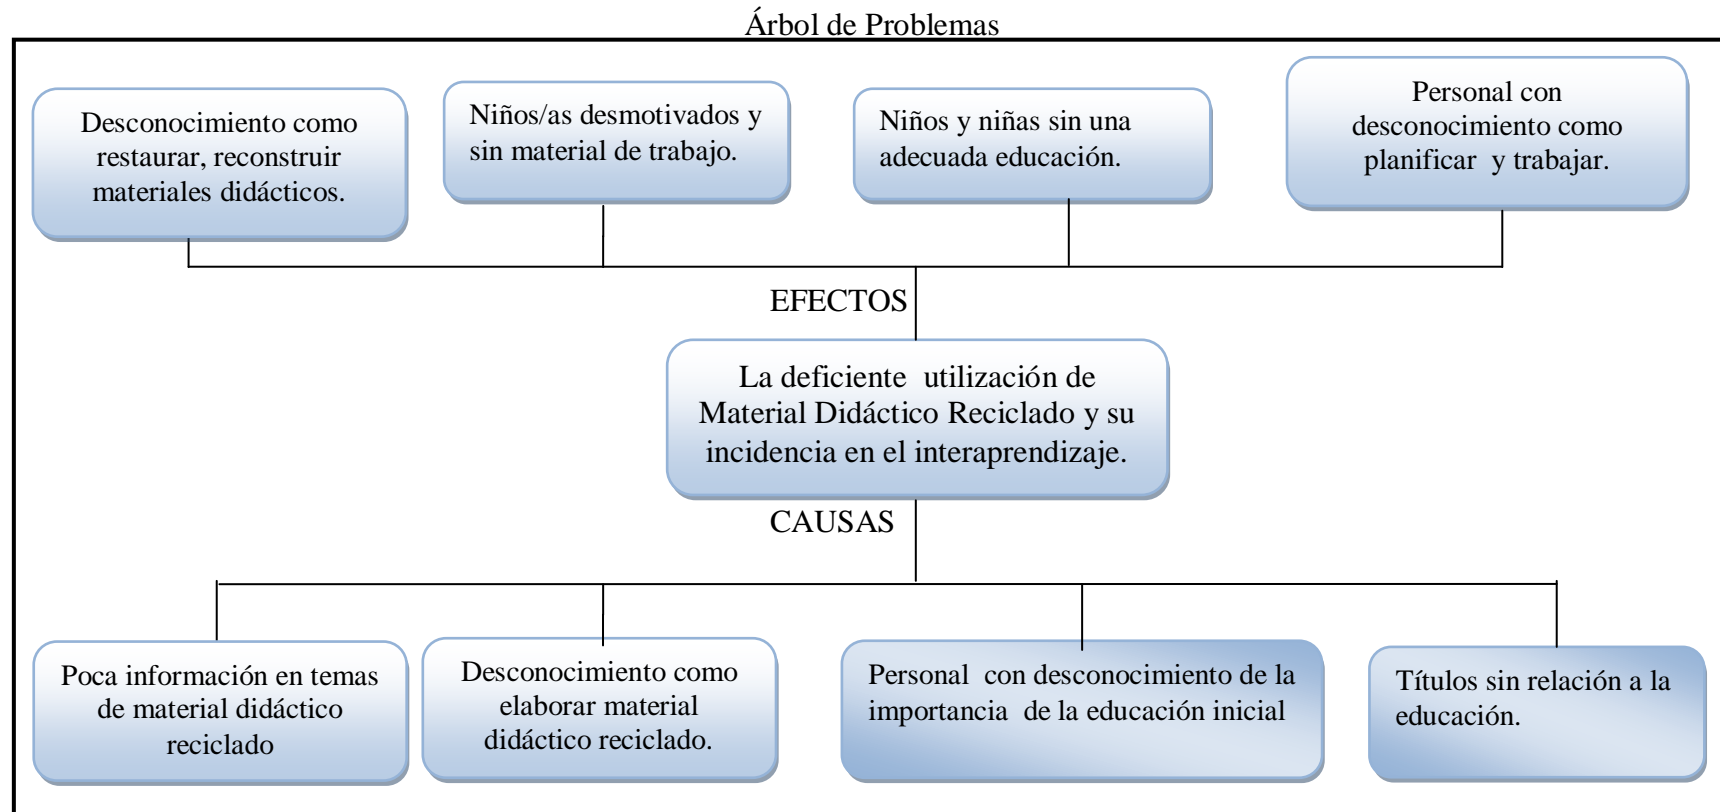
Árbol de Problemas

Desconocimiento como restaurar, reconstruir materiales didácticos.

Niños/as desmotivados y sin material de trabajo.

Niños y niñas sin una adecuada educación.

Personal con desconocimiento como planificar y trabajar.

EFECTOS

La deficiente utilización de Material Didáctico Reciclado y su incidencia en el interaprendizaje.

CAUSAS

Poca información en temas de material didáctico reciclado

Desconocimiento como elaborar material didáctico reciclado.

Personal con desconocimiento de la importancia de la educación inicial

Títulos sin relación a la educación.